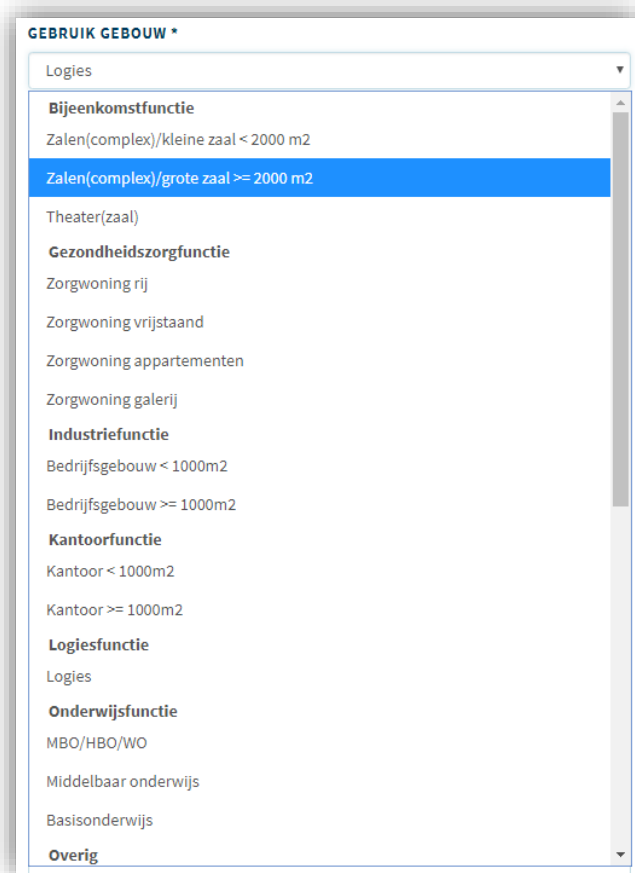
GEBRUIK GEBOUW *

Logies

Bijeenkomstfunctie

Zalen(complex)/kleine zaal < 2000 m2

Zalen(complex)/grote zaal >= 2000 m2

Theater(zaal)

Gezondheidszorgfunctie

Zorgwoning rij

Zorgwoning vrijstaand

Zorgwoning appartementen

Zorgwoning galerij

Industriefunctie

Bedrijfsgebouw < 1000m2

Bedrijfsgebouw >= 1000m2

Kantoorfunctie

Kantoor < 1000m2

Kantoor >= 1000m2

Logiesfunctie

Logies

Onderwijsfunctie

MBO/HBO/WO

Middelbaar onderwijs

Basisonderwijs

Overig